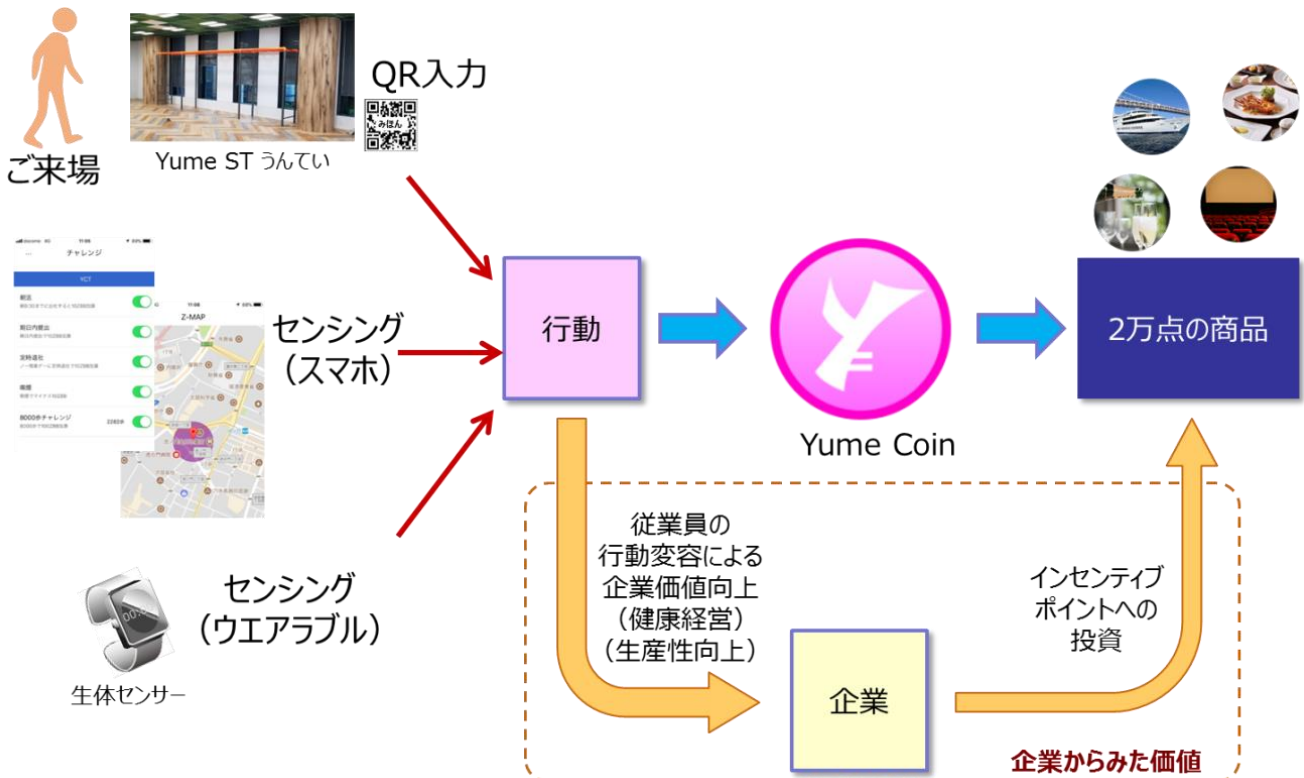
ご来場

Yume ST うんてい

QR入力

みほん

チャレンジ

YCT

朝活

前日内就出

文時退社

睡眠

8000歩チャレンジ

Z-MAP

センシング
（スマホ）

センシング
（ウエアラブル）

生体センサー

行動

Yume Coin

2万点の商品

従業員の
行動変容による
企業価値向上
（健康経営）
（生産性向上）

インセンティブ
ポイントへの
投資

企業

企業からみた価値